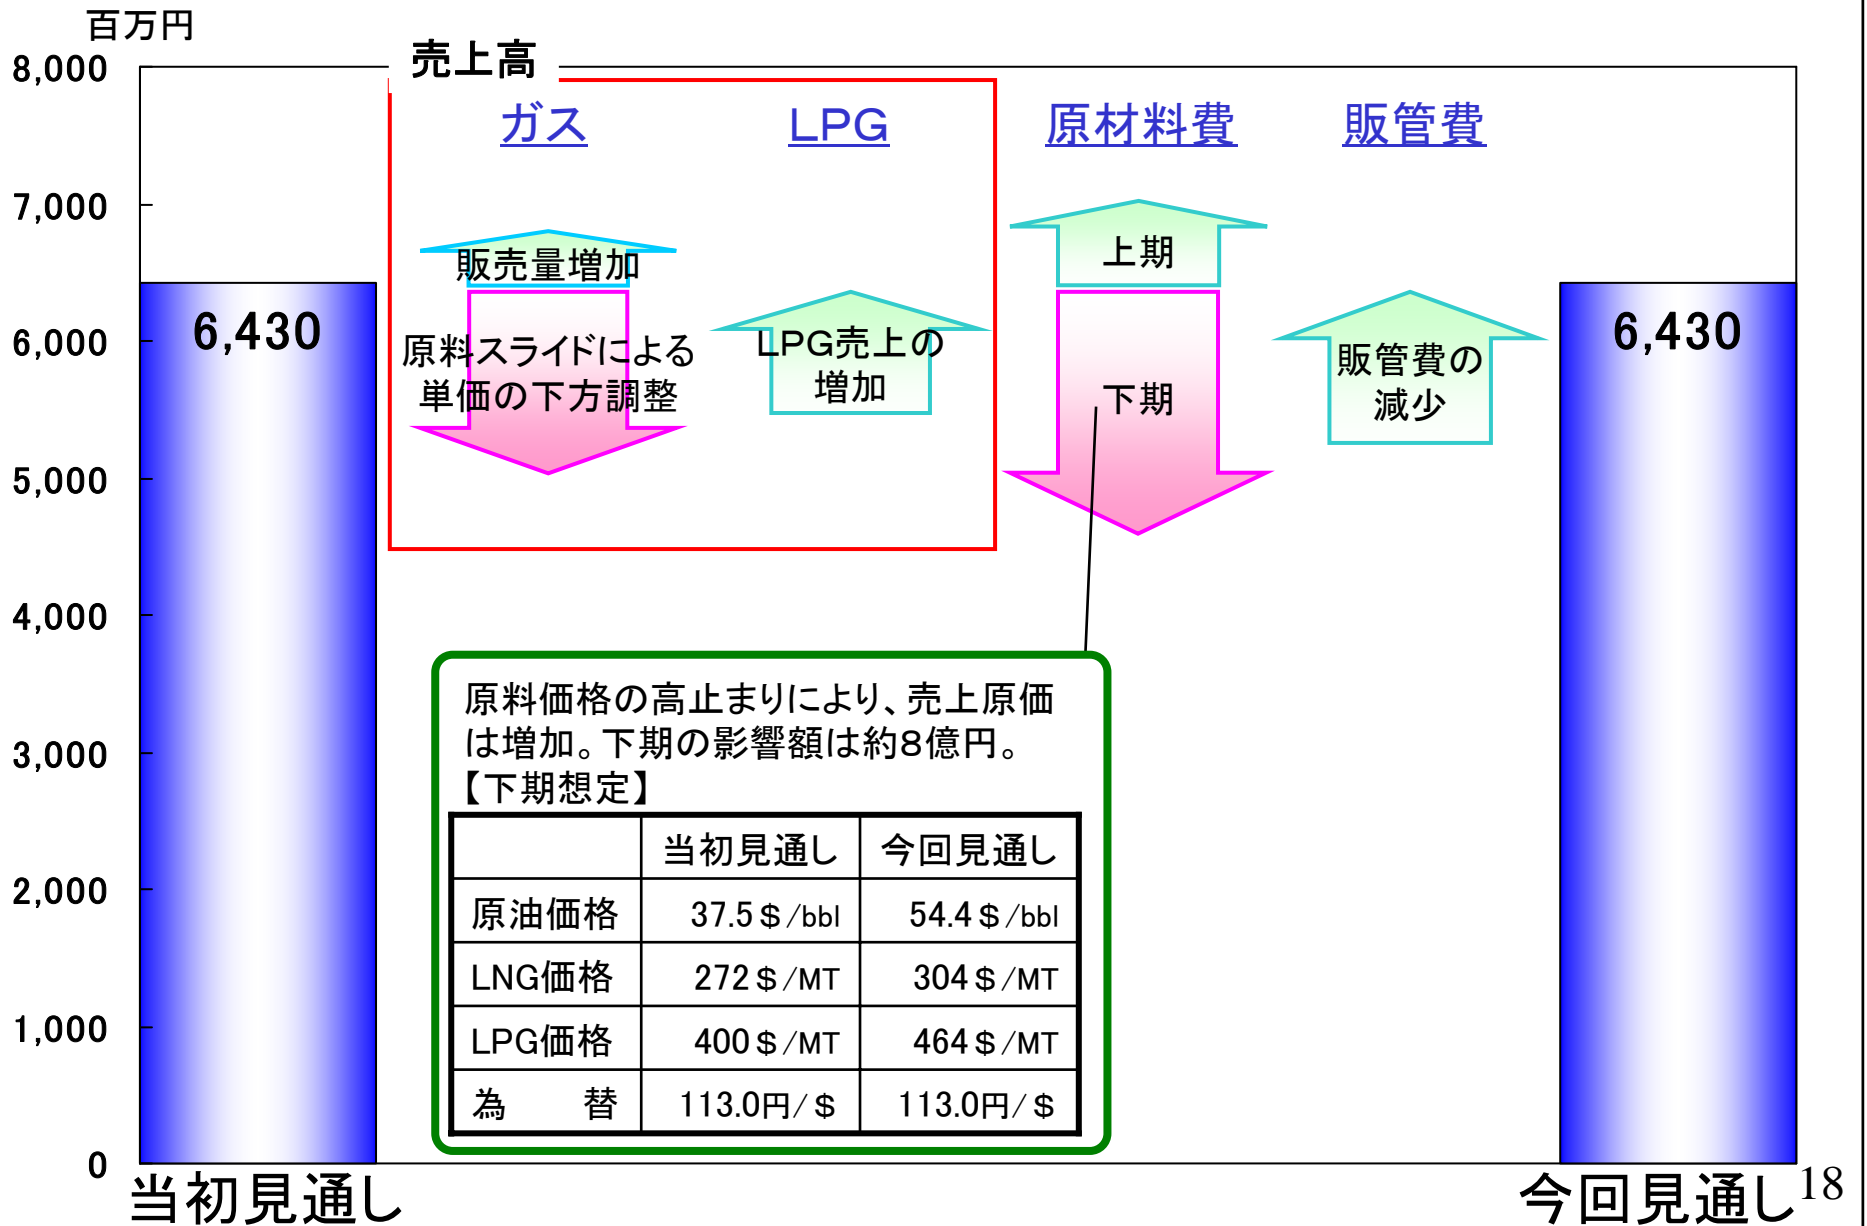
百万円

8,000
7,000
6,000
5,000
4,000
3,000
2,000
1,000
0

売上高

ガス

LPG

原材料費

販管費

6,430

販売量増加

原料スライドによる単価の下方調整

LPG売上の増加

上期

下期

販管費の減少

6,430

原料価格の高止まりにより、売上原価は増加。下期の影響額は約8億円。
【下期想定】

| | 当初見通し | 今回見通し |
|---|---|---|
| 原油価格 | 37.5＄/bbl | 54.4＄/bbl |
| LNG価格 | 272＄/MT | 304＄/MT |
| LPG価格 | 400＄/MT | 464＄/MT |
| 為　　替 | 113.0円/＄ | 113.0円/＄ |

当初見通し

今回見通し

18